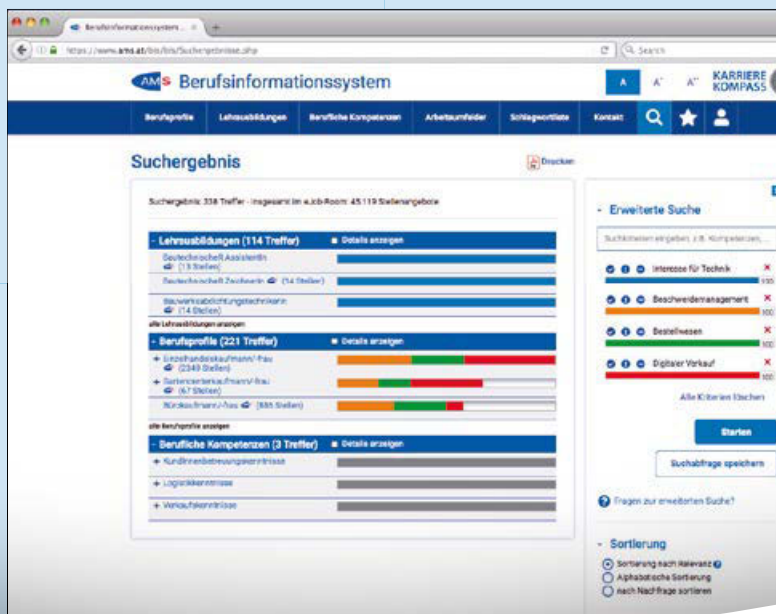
Berufsinformationssystem ×

https://www.ams.at/bis/bis/Suchergebnisse.php

Search

AMS Berufsinformationssystem

A A⁺ A⁺⁺ KARRIERE KOMPASS

Berufsprofile Lehrausbildungen Berufliche Kompetenzen Arbeitsumfelder Schlagwortliste Kontakt

Suchergebnis

Drucken

Suchergebnis: 338 Treffer - insgesamt im eJob-Room: 45.119 Stellenangebote

- Lehrausbildungen (114 Treffer) ■ Details anzeigen

BautechnischeR AssistentIn (13 Stellen)

BautechnischeR ZeichnerIn (14 Stellen)

BauwerksabdichtungstechnikerIn (14 Stellen)

alle Lehrausbildungen anzeigen

- Berufsprofile (221 Treffer) ■ Details anzeigen

+ Einzelhandelskaufmann/-frau (2349 Stellen)

+ Bürokaufmann/-frau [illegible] (67 Stellen)

Bürokaufmann/-frau (885 Stellen)

alle Berufsprofile anzeigen

- Berufliche Kompetenzen (3 Treffer) ■ Details anzeigen

+ KundInnenbetreuungskenntnisse

+ Logistikkenntnisse

+ Verkaufskenntnisse

- Erweiterte Suche

Suchbegriffe eingeben, z.B. Kompetenzen, ...

Interesse für Technik ×

Beschwerdemanagement ×

Bestellwesen ×

Digitaler Verkauf ×

Alle Kriterien löschen

Starten

Suchabfrage speichern

Fragen zur erweiterten Suche?

- Sortierung

Sortierung nach Relevanz

Alphabetische Sortierung

nach Nachfrage sortieren